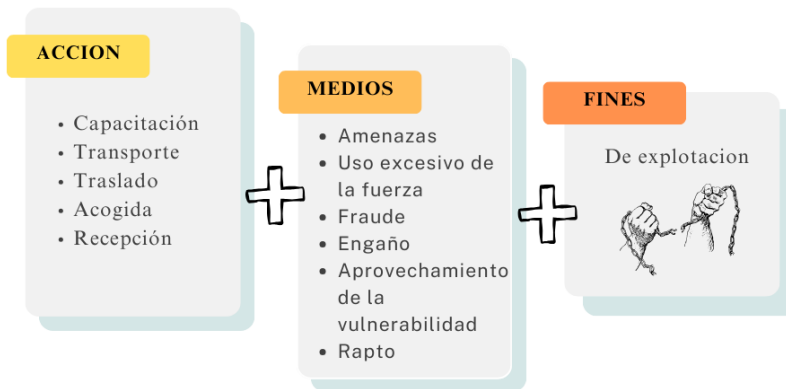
ACCION

- Capacitación
- Transporte
- Traslado
- Acogida
- Recepción

MEDIOS

- Amenazas
- Uso excesivo de la fuerza
- Fraude
- Engaño
- Aprovechamiento de la vulnerabilidad
- Rapto

FINES

De explotacion